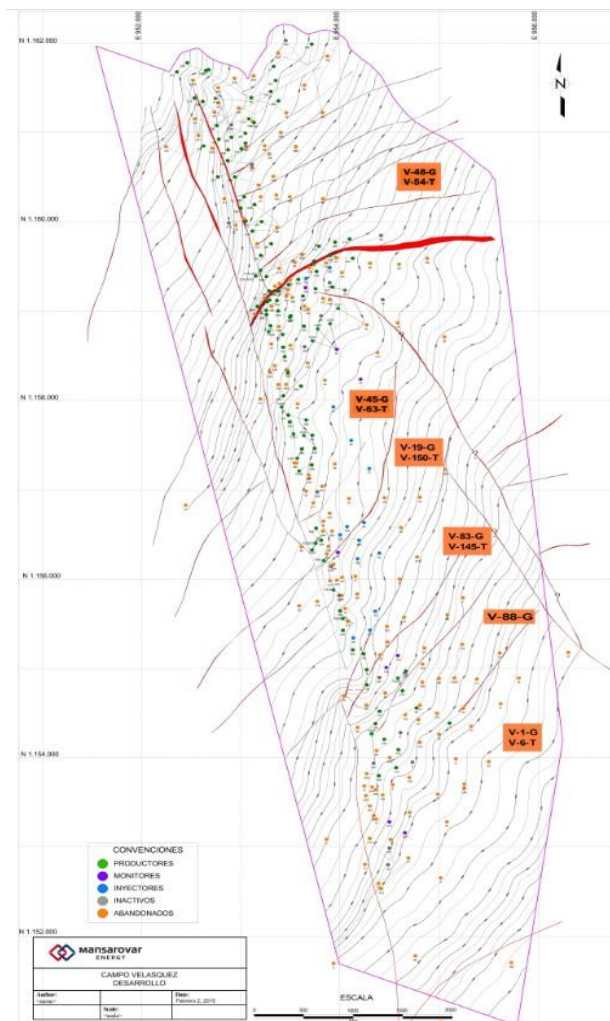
E 952.000
E 954.000
E 956.000

N 1.162.000

N

V-48-G
V-54-T

N 1.160.000

N 1.158.000

V-45-G
V-63-T

V-19-G
V-150-T

V-83-G
V-145-T

N 1.156.000

V-88-G

N 1.154.000

V-1-G
V-6-T

CONVENCIONES
PRODUCTORES
MONITORES
INYECTORES
INACTIVOS
ABANDONADOS

N 1.152.000

MANSAROVAR ENERGY

CAMPO VELASQUEZ
DESARROLLO

Author:
Date: Febrero 2, 2010
Scale:

ESCALA
0 500 1000 1500 2000